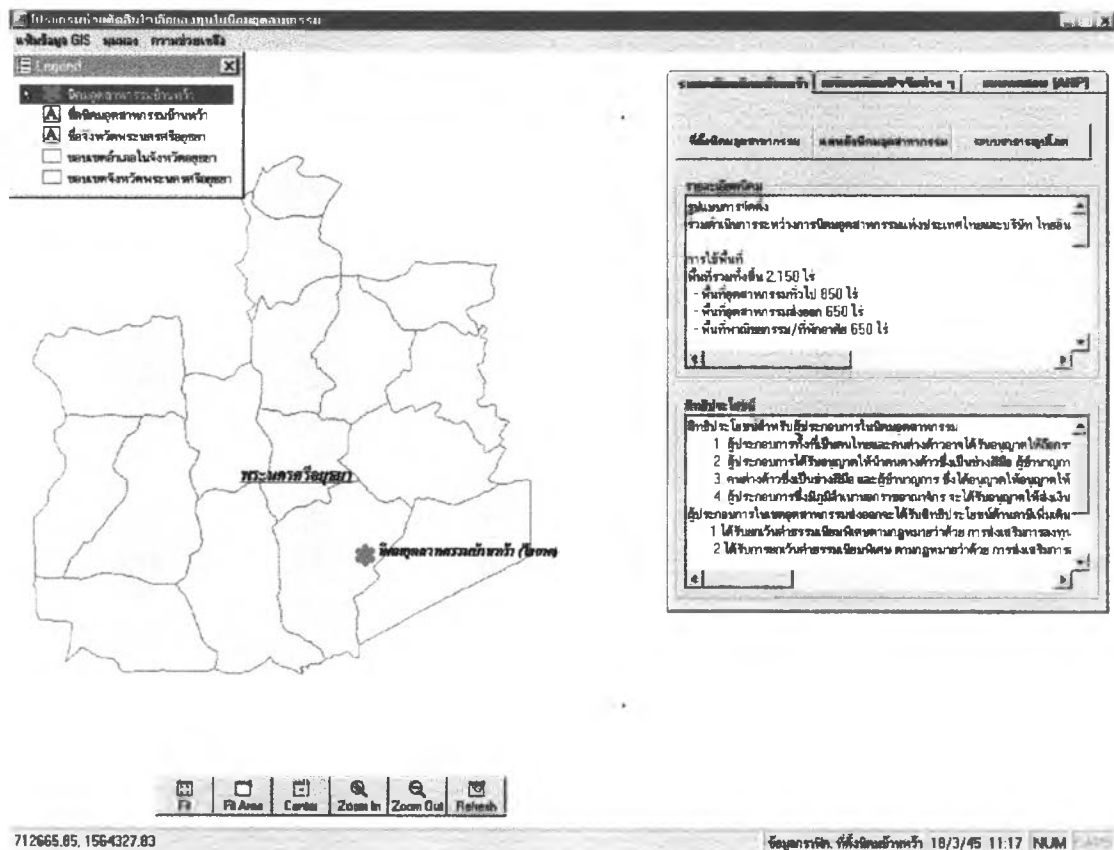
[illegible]
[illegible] GIS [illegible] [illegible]
Legend
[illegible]
ชื่อนิคมอุตสาหกรรมบ้านหว้า
ชื่อจังหวัดพระนครศรีอยุธยา
ขอบเขตอำเภอในจังหวัดอยุธยา
ขอบเขตจังหวัดพระนครศรีอยุธยา

พระนครศรีอยุธยา
นิคมอุตสาหกรรมบ้านหว้า (ไฮเทค)

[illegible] | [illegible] | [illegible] (AHP)
ที่ตั้งนิคมอุตสาหกรรม | แผนผังนิคมอุตสาหกรรม | ระบบสาธารณูปโภค

รายละเอียดนิคม
รูปแบบการจัดตั้ง
ร่วมดำเนินการระหว่างการนิคมอุตสาหกรรมแห่งประเทศไทยและบริษัท ไทยอิน

การใช้พื้นที่
พื้นที่รวมทั้งสิ้น 2,150 ไร่
- พื้นที่อุตสาหกรรมทั่วไป 850 ไร่
- พื้นที่อุตสาหกรรมส่งออก 650 ไร่
- พื้นที่พาณิชยกรรม/ที่พักอาศัย 650 ไร่

สิทธิประโยชน์
สิทธิประโยชน์สำหรับผู้ประกอบการในนิคมอุตสาหกรรม
1 ผู้ประกอบการทั้งที่เป็นคนไทยและคนต่างด้าวจะได้รับอนุญาตให้ถือกร
2 ผู้ประกอบการได้รับอนุญาตให้นำคนต่างด้าวซึ่งเป็นช่างฝีมือ ผู้ชำนาญก
3 คนต่างด้าวซึ่งเป็นช่างฝีมือ และผู้ชำนาญการ ซึ่งได้อนุญาตให้อนุญาตให้
4 ผู้ประกอบการซึ่งมีภูมิลำเนานอกราชอาณาจักร จะได้รับอนุญาตให้ส่งเงิน
ผู้ประกอบการในเขตอุตสาหกรรมส่งออกจะได้รับสิทธิประโยชน์ด้านภาษีเพิ่มเติม
1 ได้รับยกเว้นค่าธรรมเนียมพิเศษตามกฎหมายว่าด้วย การส่งเสริมการลงทุ
2 ได้รับการยกเว้นค่าธรรมเนียมพิเศษ ตามกฎหมายว่าด้วย การส่งเสริมการ

Fit | Fit Area | Center | Zoom In | Zoom Out | Refresh

712665.85, 1564327.83
ข้อมูลกราฟิก: ที่ตั้งนิคมบ้านหว้า 18/3/45 11:17 NUM